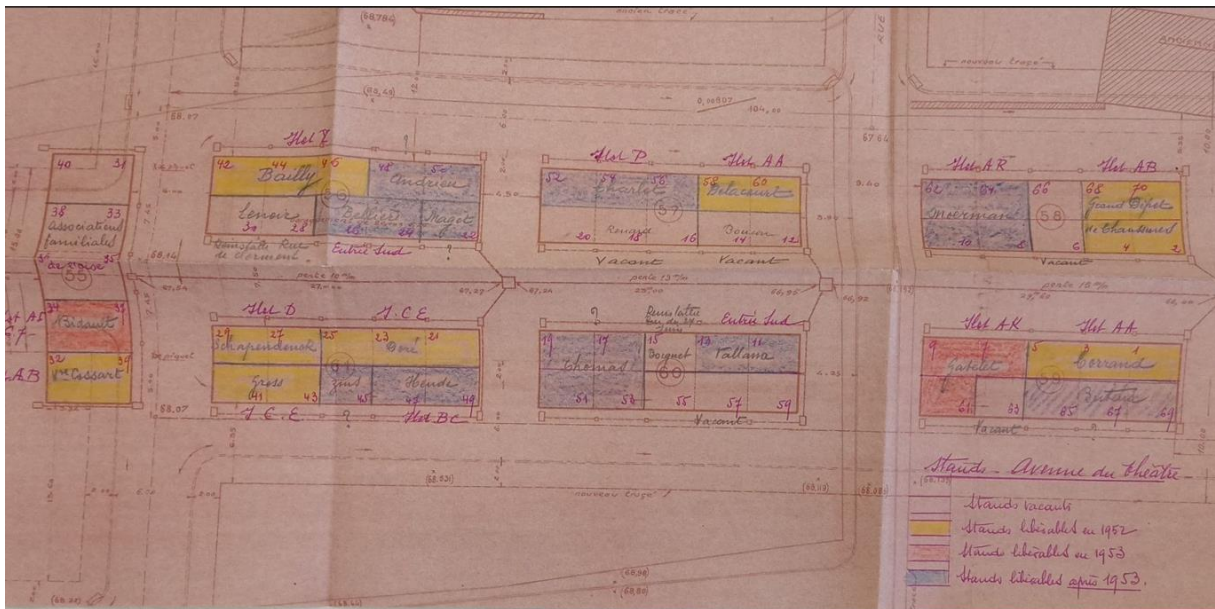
Ilot Z
42 44 46 48 50
Bailly Andrieu
Lenoir Bellier Magot
30 28 26 24 22
Remblai Rue de Lorment
Entrée Sud

Ilot P Ilot AA
52 54 56 58 60
Charlet Delacourt
Rouzé Bouin
20 18 16 14 12
Vacant Vacant

Ilot AR Ilot AB
62 64 66 68 70
Mehrman Grand Bazar
Ets Chaussures
10 8 6 4 2
Vacant

40 38
38 33
Associations familiales
36 35
55
34 33
Bidault
32 31
Vve Cossart

Ilot D T.C.E.
29 27 25 23 21
Schapendonck Bené
Gross Zink Hende
41 43 45 47 49
T.C.E. Ilot BC

Entrée Sud
19 17 15 13 11
Thomas Boignet Tallana
60
51 53 55 57 59
Vacant

Ilot AK Ilot AA
9 7 5 3
Gabelet Errand
Butaud
61 63 65 67 69
Vacant

pente 10%
pente 13%
pente 10%
nouveau tracé
ancien tracé
RUE

Stands - Avenue du théâtre
Stands vacants
Stands libérables en 1952
Stands libérables en 1953
Stands libérables après 1953.